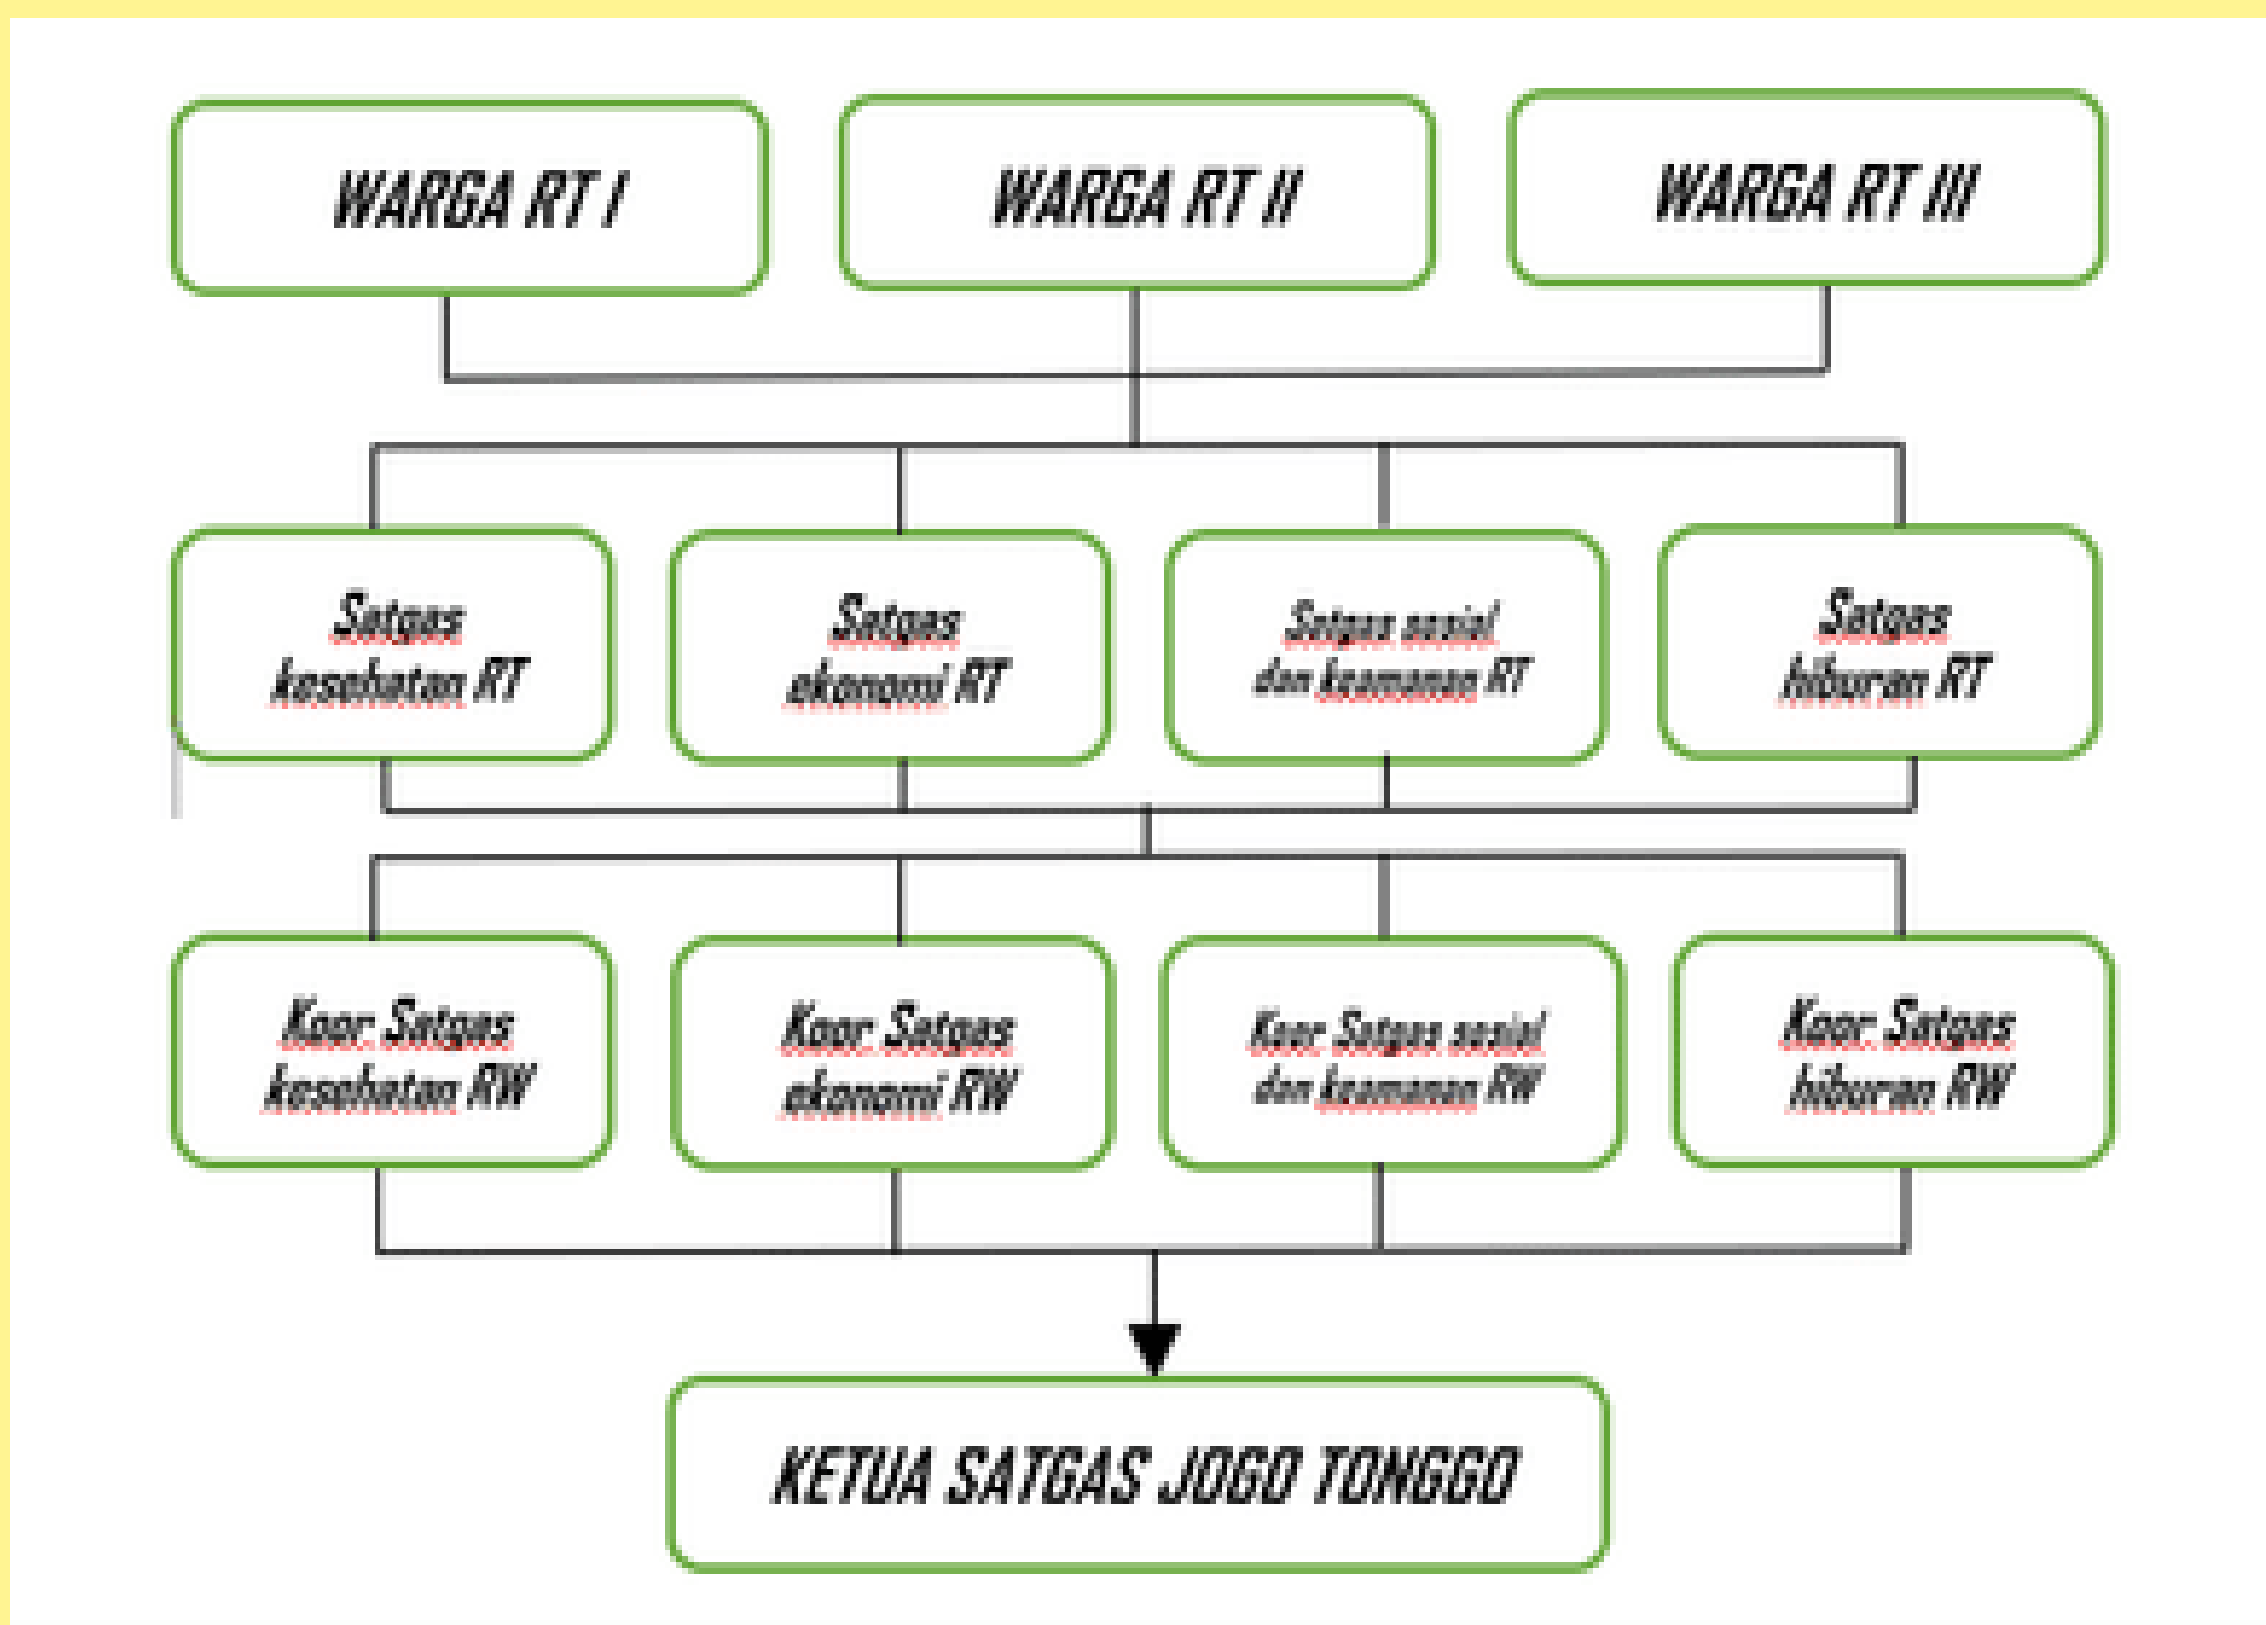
WARGA RT I

WARGA RT II

WARGA RT III

Satgas kesehatan RT

Satgas ekonomi RT

Satgas sosial dan keamanan RT

Satgas hiburan RT

Koor Satgas kesehatan RW

Koor Satgas ekonomi RW

Koor Satgas sosial dan keamanan RW

Koor Satgas hiburan RW

KETUA SATGAS JOGO TONGGO